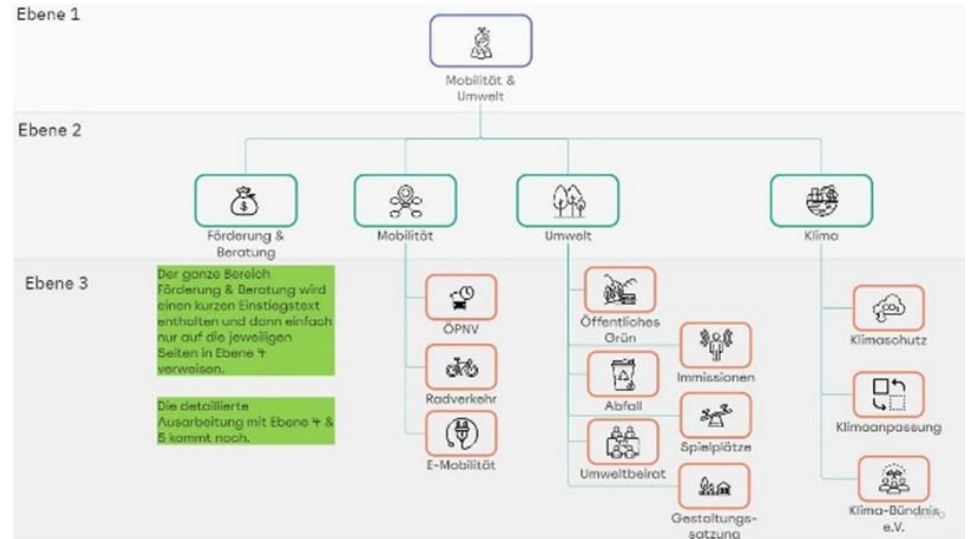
Ebene 1

Mobilität & Umwelt

Ebene 2

Förderung & Beratung

Mobilität

Umwelt

Klima

Ebene 3

Der ganze Bereich Förderung & Beratung wird einen kurzen Einstiegstext enthalten und dann einfach nur auf die jeweiligen Seiten in Ebene 4 verweisen.

Die detaillierte Ausarbeitung mit Ebene 4 & 5 kommt noch.

ÖPNV

Radverkehr

E-Mobilität

Öffentliches Grün

Immissionen

Abfall

Spielplätze

Umweltbeirat

Gestaltungs-satzung

Klimaschutz

Klimaanpassung

Klima-Bündnis e.V.